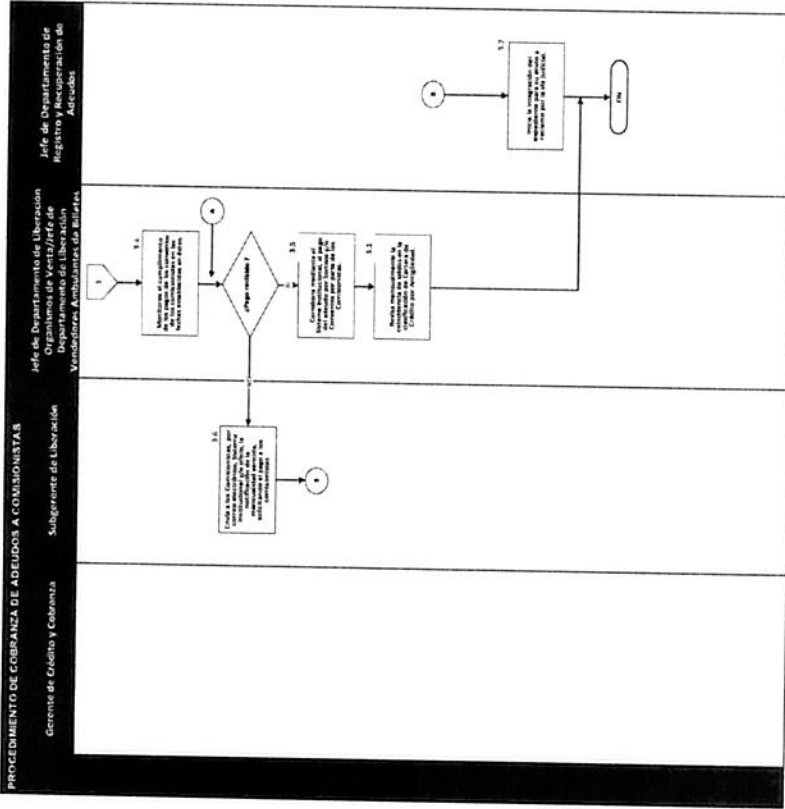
PROCEDIMIENTO DE COBRANZA DE ADEUDOS A COMISIONISTAS

Gerente de Crédito y Cobranza

Subgerente de Liberación

Jefe de Departamento de Liberación Organismos de Venta//Jefe de Departamento de Liberación Vendedores Ambulantes de Billetes

Jefe de Departamento de Registro y Recuperación de Adeudos

1

3.4

Monitorea el cumplimiento de los pagos de los convenios de los comisionistas en las fechas establecidas en éstos.

A

¿Pago realizado?

Si

3.5

Cancelaría mediante el Sistema Institucional, el pago del adeudo por Sorteo y/o Convenio por parte de los Comisionistas.

3.2

Revisa mensualmente la consistencia de saldos en la clasificación de Cartera de Crédito por Antigüedad.

No

3.6

Envía a los Comisionistas, por correo electrónico, Sistema Institucional y/o oficio, la notificación de la morosidad en el pago, solicitando el pago a los comisionistas.

B

B

3.7

Inicia la integración del expediente para su envío a Jurídico por vía judicial.

FIN